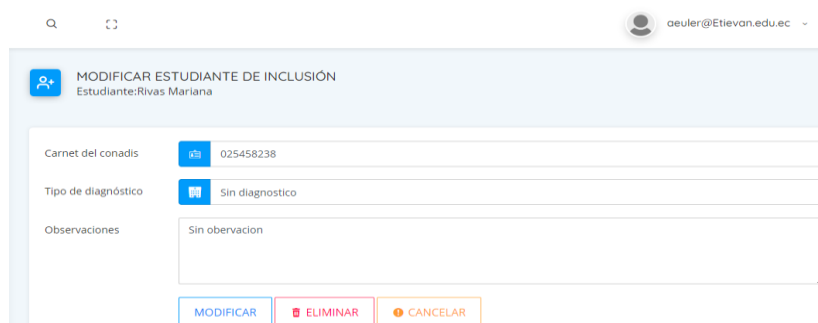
aeuler@Etievan.edu.ec

MODIFICAR ESTUDIANTE DE INCLUSIÓN
Estudiante:Rivas Mariana

Carnet del conadis
025458238

Tipo de diagnóstico
Sin diagnostico

Observaciones
Sin obervacion

MODIFICAR
ELIMINAR
CANCELAR